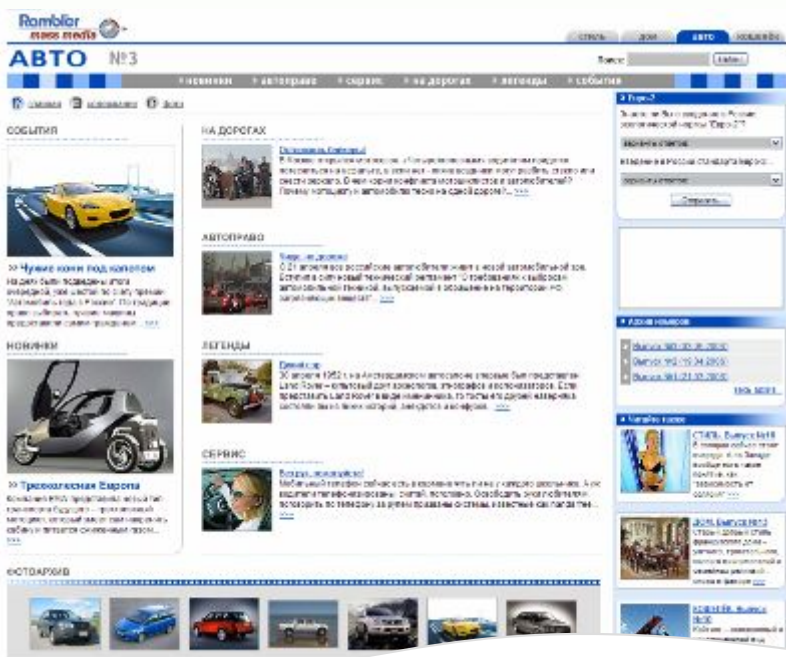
Rambler mass media

СТИЛЬ ДОМ АВТО КОШЕЛЁК

АВТО №3

Поиск: Найти

» новинки » автоправо » сервис » на дорогах » легенды » события

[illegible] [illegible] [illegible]

СОБЫТИЯ

>> Чужие кони под капотом

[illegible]

НОВИНКИ

>> Трехколесная Европа

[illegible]

НА ДОРОГАХ

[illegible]

АВТОПРАВО

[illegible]

ЛЕГЕНДЫ

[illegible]

СЕРВИС

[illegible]

ФОТОАРХИВ

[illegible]

» Архив номеров

Выпуск №3 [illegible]
Выпуск №2 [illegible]
Выпуск №1 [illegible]

» Читайте также

СТИЛЬ. Выпуск №18

ДОМ. Выпуск №13

КОШЕЛЁК. Выпуск №10

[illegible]